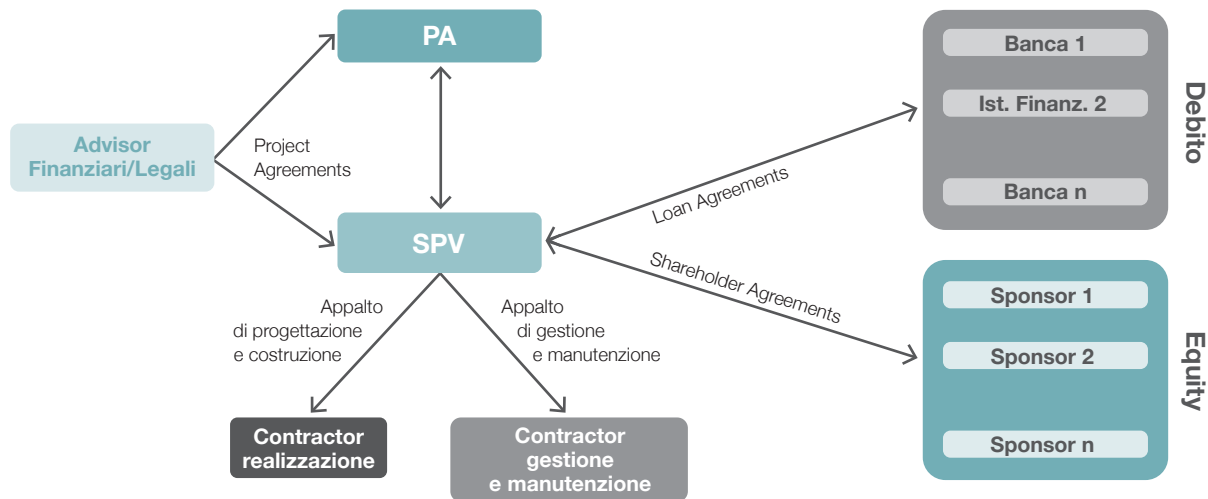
PA

Advisor Finanziari/Legali

Project Agreements

SPV

Appalto di progettazione e costruzione

Appalto di gestione e manutenzione

Contractor realizzazione

Contractor gestione e manutenzione

Loan Agreements

Shareholder Agreements

Banca 1

Ist. Finanz. 2

Banca n

Debito

Sponsor 1

Sponsor 2

Sponsor n

Equity